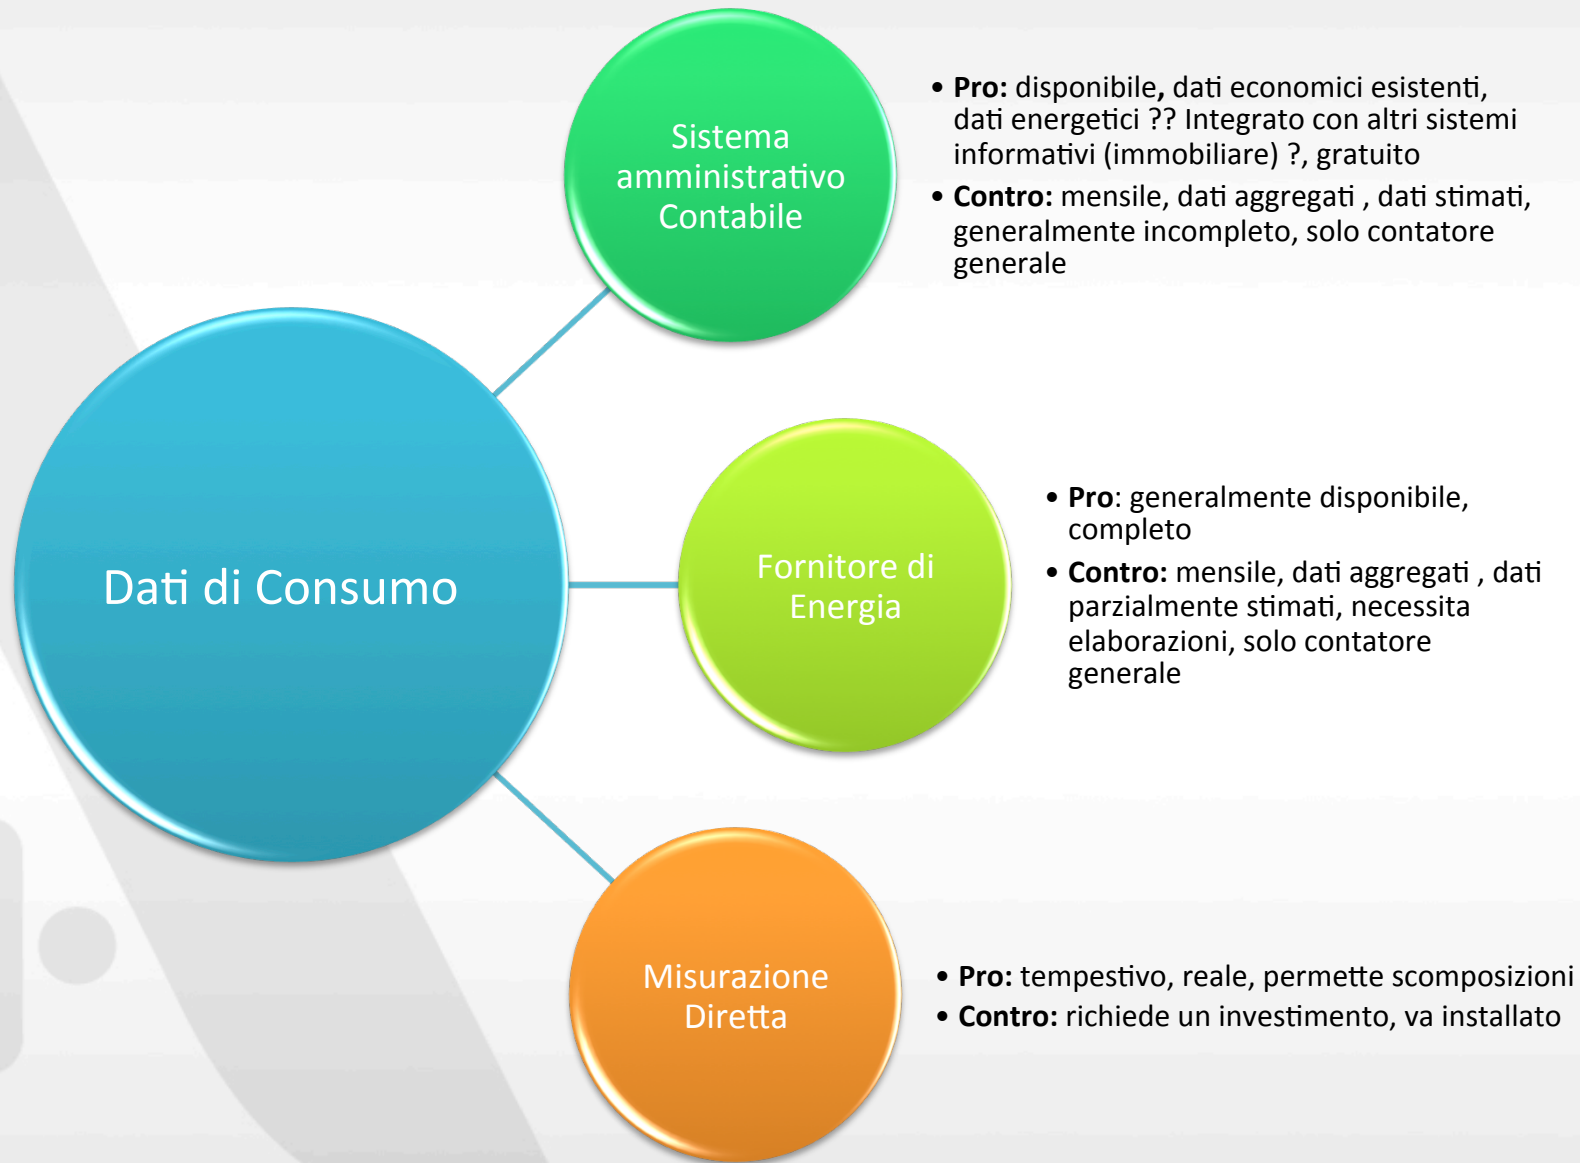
Dati di Consumo

Sistema amministrativo Contabile

- **Pro:** disponibile, dati economici esistenti, dati energetici ?? Integrato con altri sistemi informativi (immobiliare) ?, gratuito
- **Contro:** mensile, dati aggregati , dati stimati, generalmente incompleto, solo contatore generale

Fornitore di Energia

- **Pro**: generalmente disponibile, completo
- **Contro:** mensile, dati aggregati , dati parzialmente stimati, necessita elaborazioni, solo contatore generale

Misurazione Diretta

- **Pro:** tempestivo, reale, permette scomposizioni
- **Contro:** richiede un investimento, va installato